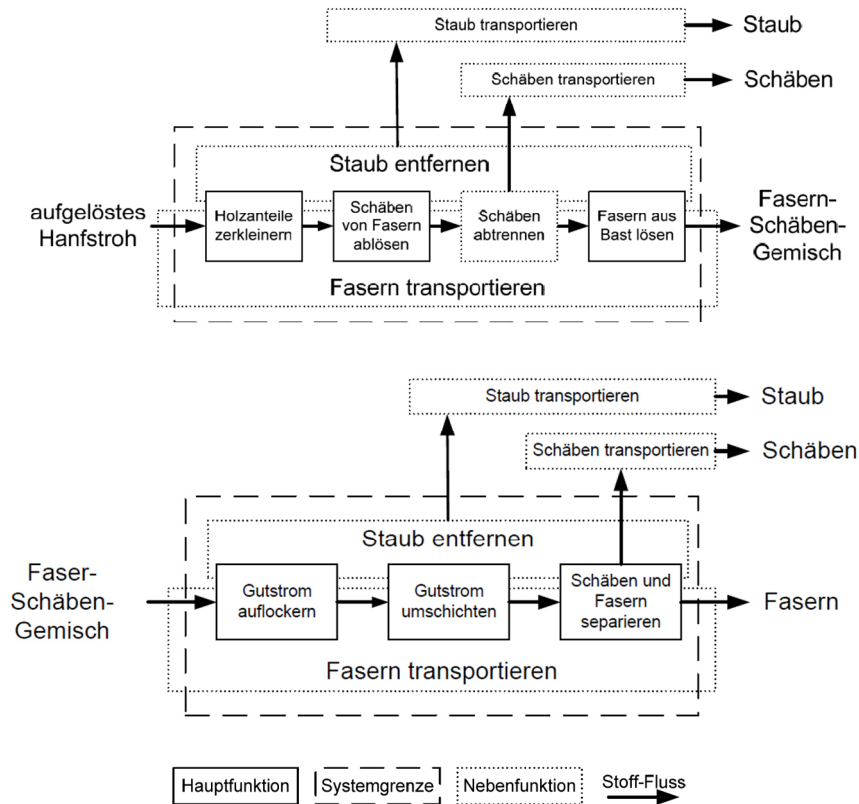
Staub transportieren
Staub
Schäben transportieren
Schäben
Staub entfernen
aufgelöstes Hanfstroh
Holzanteile zerkleinern
Schäben von Fasern ablösen
Schäben abtrennen
Fasern aus Bast lösen
Fasern-Schäben-Gemisch
Fasern transportieren

Staub transportieren
Staub
Schäben transportieren
Schäben
Staub entfernen
Faser-Schäben-Gemisch
Gutstrom auflockern
Gutstrom umschichten
Schäben und Fasern separieren
Fasern
Fasern transportieren

Hauptfunktion
Systemgrenze
Nebenfunktion
Stoff-Fluss